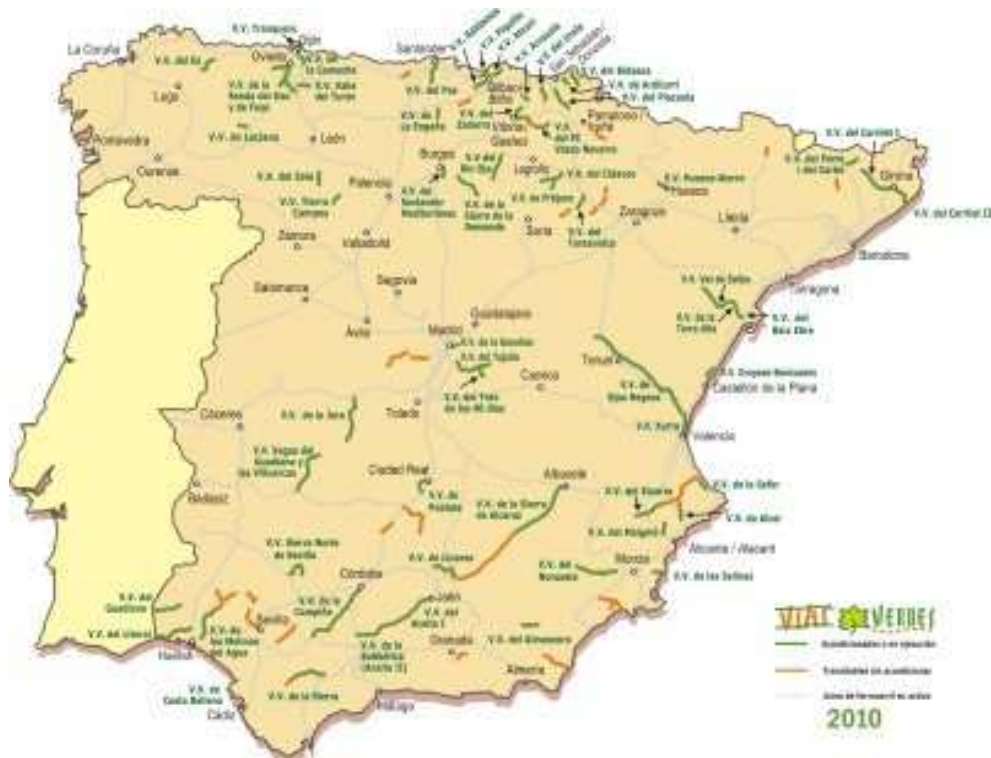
La Coruña
V.V. Trasapalo
Gijón
Oviedo
V.V. del Eo
V.V. de la Camocha
V.V. de la Senda del Oso y de Fuso
V.V. Valle del Turón
Lugo
Pontevedra
V.V. de Laciana
León
Ourense
Santander
V.V. del Pas
V.V. de la Engaña
Bilbao
V.V. de Zalanda
Vitoria Gasteiz
V.V. del Bidasoa
V.V. de Arditurri
V.V. del Plazaola
Pamplona Iruña
V.V. del Vasco Navarro
Burgos
V.V. del Río Oja
Logroño
V.V. del Cidacos
V.V. de la Sierra de la Demanda
V.V. del Santander Mediterráneo
V.V. del Tarazonica
Soria
V.V. Tierra de Campos
Palencia
Valladolid
Zamora
V.V. del Esla
Huesca
Zaragoza
Lleida
Girona
V.V. del Carrilet I
V.V. del Ferro i del Carbó
V.V. del Carrilet II
Barcelona
Tarragona
V.V. Val de Zafán
V.V. de la Terra Alta
V.V. del Baix Ebre
Salamanca
Segovia
Ávila
Guadalajara
Madrid
V.V. de la Gasolina
V.V. del Tajuña
V.V. de los Tres de los 40 días
Cuenca
Teruel
V.V. de Ojos Negros
Castellón de la Plana
Valencia
V.V. de Xurra
Cáceres
V.V. de la Jara
Toledo
V.V. Vegas del Guadiana y las Villuercas
Badajoz
Ciudad Real
V.V. de Puertollano
Albacete
V.V. de la Sierra de Alcaraz
V.V. del Maigmó
V.V. de la Safor
V.V. de Alcoi
Alicante / Alacant
V.V. Sierra Norte de Sevilla
V.V. de Linares
Murcia
V.V. del Noroeste
V.V. de las Salinas
Córdoba
V.V. de la Campiña
Sevilla
Jaén
V.V. del Aceite
V.V. de la Subbética
V.V. del Guadiana
V.V. del Litoral
V.V. de los Molinos del Agua
Huelva
Granada
V.V. del Almanzora
Almería
V.V. de la Sierra
Cádiz
Málaga
VIAS VERDES
2010